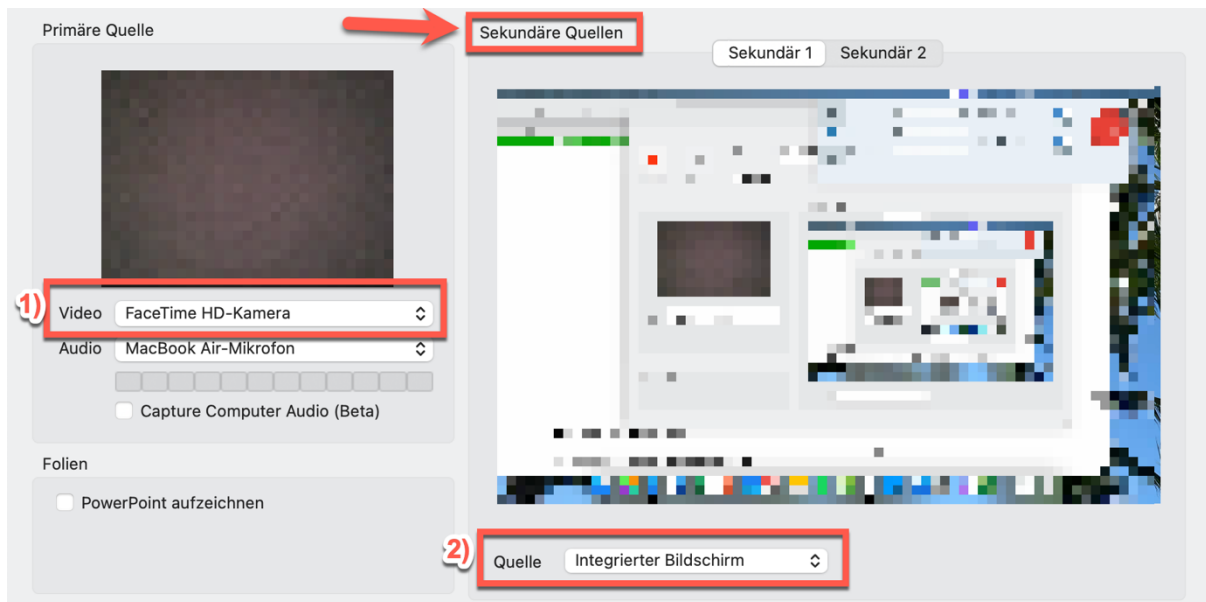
Primäre Quelle

1) Video FaceTime HD-Kamera

Audio MacBook Air-Mikrofon

Capture Computer Audio (Beta)

Folien

PowerPoint aufzeichnen

Sekundäre Quellen

Sekundär 1 Sekundär 2

2) Quelle Integrierter Bildschirm